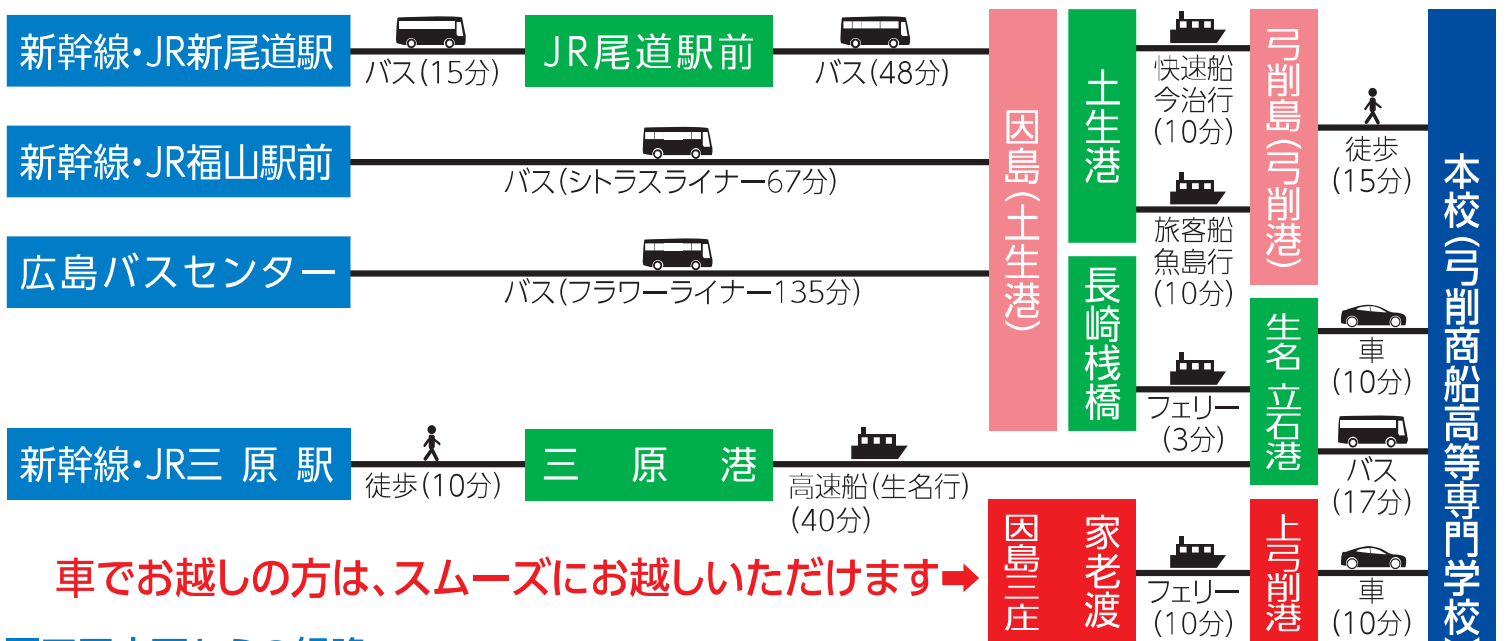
新幹線・JR新尾道駅

バス(15分)

JR尾道駅前

バス(48分)

新幹線・JR福山駅前

バス(シトラスライナー67分)

広島バスセンター

バス(フラワーライナー135分)

因島(土生港)

土生港

快速船
今治行
(10分)

旅客船
魚島行
(10分)

長崎桟橋

フェリー
(3分)

弓削島(弓削港)

徒歩
(15分)

生名 立石港

車
(10分)

バス
(17分)

本校(弓削商船高等専門学校)

新幹線・JR三 原 駅

徒歩(10分)

三 原 港

高速船(生名行)
(40分)

車でお越しの方は、スムーズにお越しいただけます➡

因島三庄

家老渡

フェリー
(10分)

上弓削港

車
(10分)